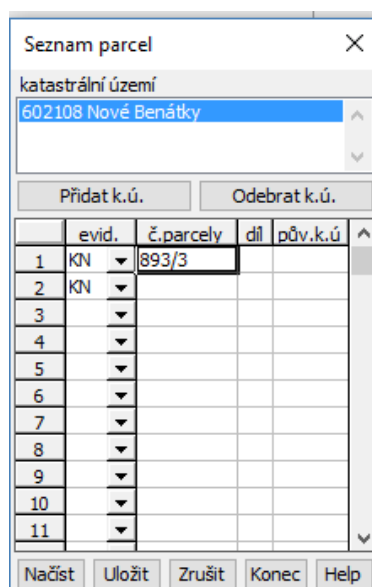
Seznam parcel

katastrální území

602108 Nové Benátky

Přidat k.ú.

Odebrat k.ú.

| | evid. | č.parcely | díl | pův.k.ú |
|---|---|---|---|---|
| 1 | KN | 893/3 | | |
| 2 | KN | | | |
| 3 | | | | |
| 4 | | | | |
| 5 | | | | |
| 6 | | | | |
| 7 | | | | |
| 8 | | | | |
| 9 | | | | |
| 10 | | | | |
| 11 | | | | |

Načíst Uložit Zrušit Konec Help